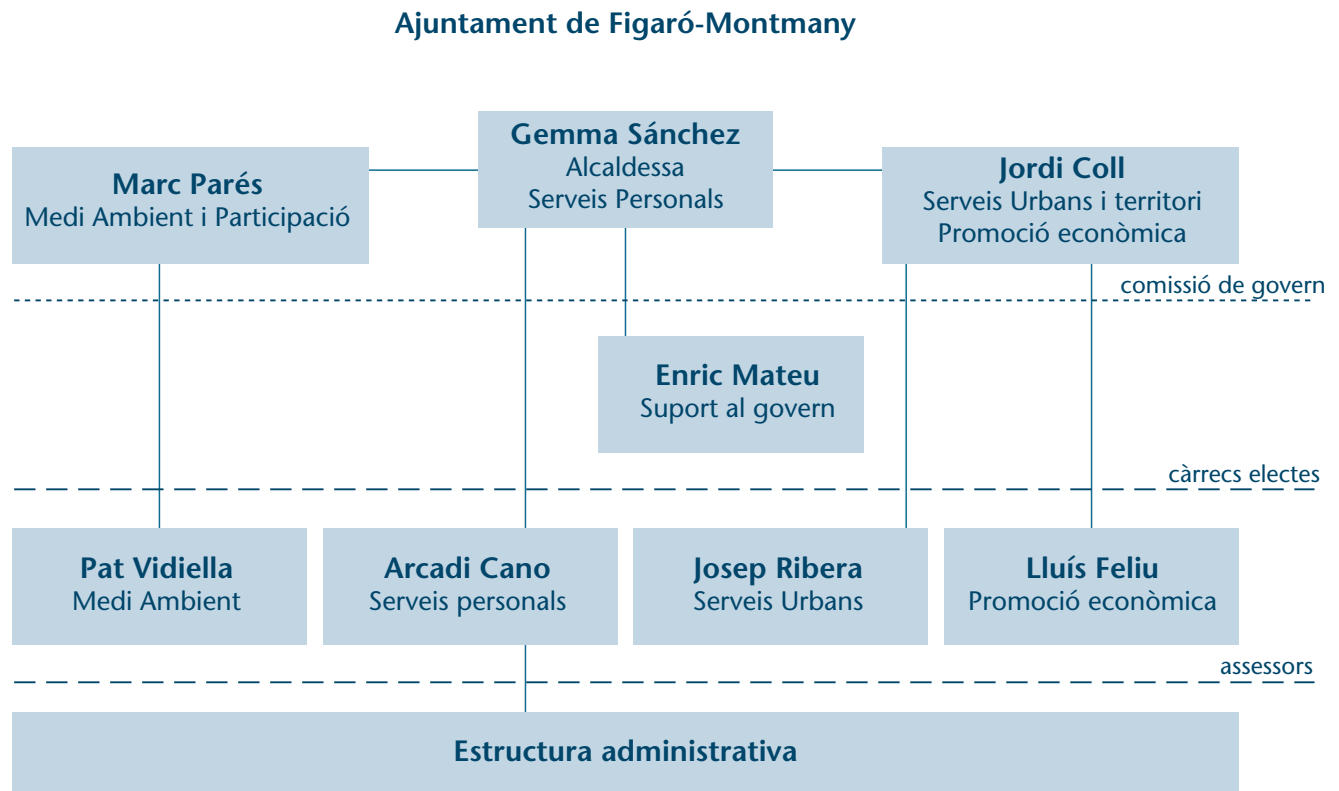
Ajuntament de Figaró-Montmany

Marc Parés
Medi Ambient i Participació

Gemma Sánchez
Alcaldessa
Serveis Personals

Jordi Coll
Serveis Urbans i territori
Promoció econòmica

comissió de govern

Enric Mateu
Suport al govern

càrrecs electes

Pat Vidiella
Medi Ambient

Arcadi Cano
Serveis personals

Josep Ribera
Serveis Urbans

Lluís Feliu
Promoció econòmica

assessors

Estructura administrativa